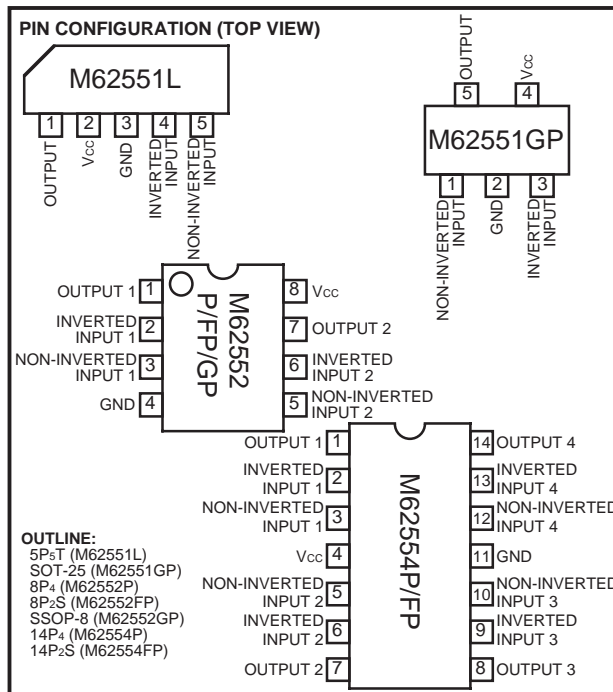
PIN CONFIGURATION (TOP VIEW)

M62551L

1 OUTPUT
2 $V_{CC}$
3 GND
4 INVERTED INPUT
5 NON-INVERTED INPUT

OUTPUT 5
$V_{CC}$ 4

M62551GP

1 NON-INVERTED INPUT
2 GND
3 INVERTED INPUT

M62552 P/FP/GP

OUTPUT 1 1
INVERTED INPUT 1 2
NON-INVERTED INPUT 1 3
GND 4
8 $V_{CC}$
7 OUTPUT 2
6 INVERTED INPUT 2
5 NON-INVERTED INPUT 2

M62554P/FP

OUTPUT 1 1
INVERTED INPUT 1 2
NON-INVERTED INPUT 1 3
$V_{CC}$ 4
NON-INVERTED INPUT 2 5
INVERTED INPUT 2 6
OUTPUT 2 7
14 OUTPUT 4
13 INVERTED INPUT 4
12 NON-INVERTED INPUT 4
11 GND
10 NON-INVERTED INPUT 3
9 INVERTED INPUT 3
8 OUTPUT 3

OUTLINE:
5P5T (M62551L)
SOT-25 (M62551GP)
8P4 (M62552P)
8P2S (M62552FP)
SSOP-8 (M62552GP)
14P4 (M62554P)
14P2S (M62554FP)